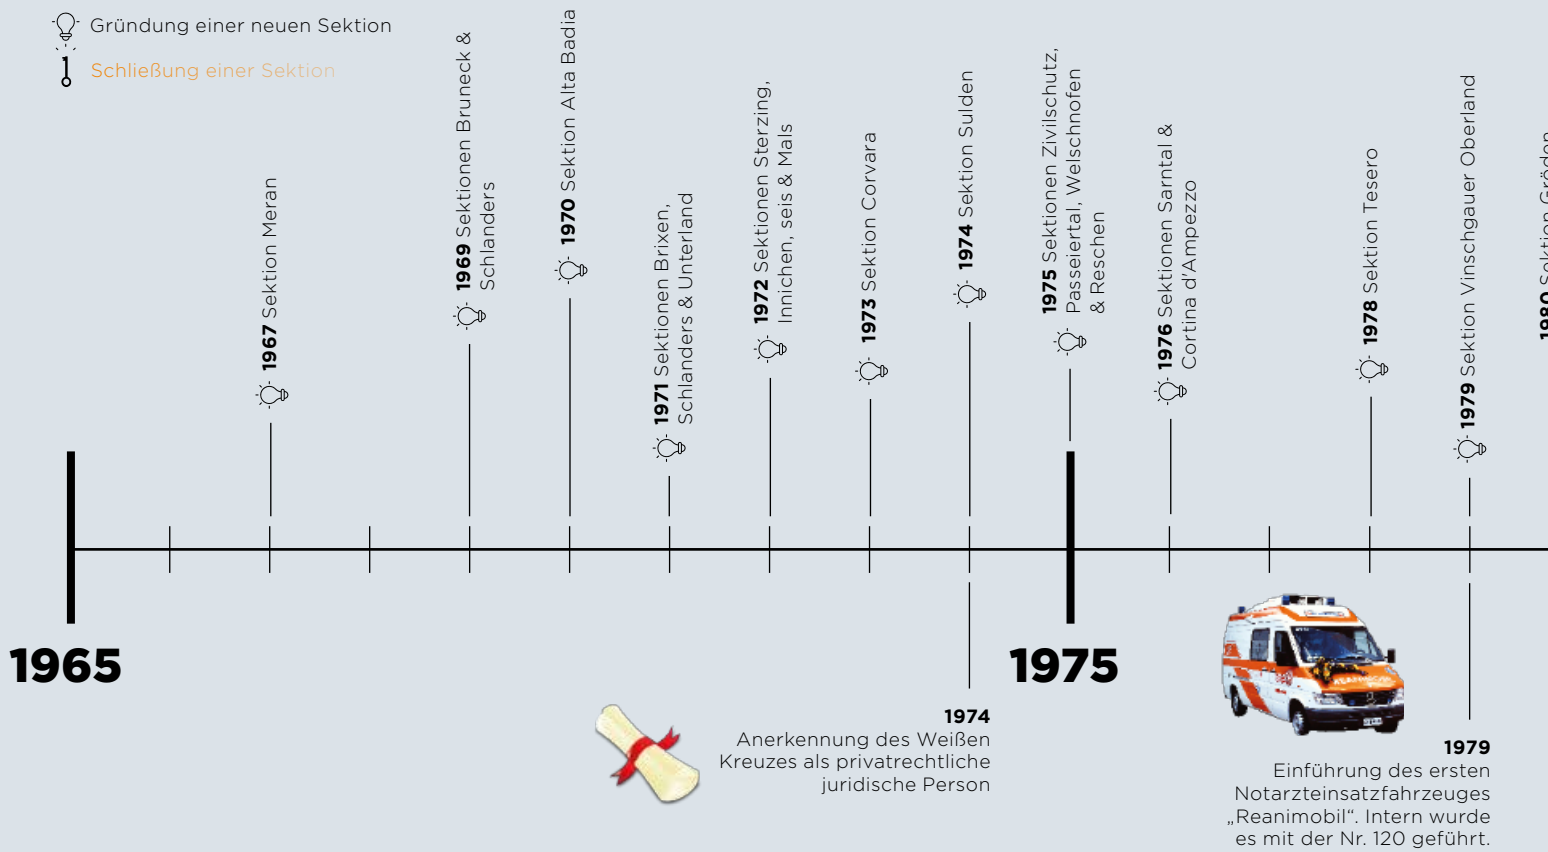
Gründung einer neuen Sektion

Schließung einer Sektion

1967 Sektion Meran

1969 Sektionen Bruneck & Schlanders

1970 Sektion Alta Badia

1971 Sektionen Brixen, Schlanders & Unterland

1972 Sektionen Sterzing, Innichen, seis & Mals

1973 Sektion Corvara

1974 Sektion Sulden

1975 Sektionen Zivilschutz, Passeiertal, Welschnofen & Reschen

1976 Sektionen Sarntal & Cortina d'Ampezzo

1978 Sektion Tesero

1979 Sektion Vinschgauer Oberland

1980 Sektion Gröden

1965

1975

1974
Anerkennung des Weißen Kreuzes als privatrechtliche juridische Person

1979
Einführung des ersten Notarzteinsatzfahrzeuges „Reanimobil". Intern wurde es mit der Nr. 120 geführt.